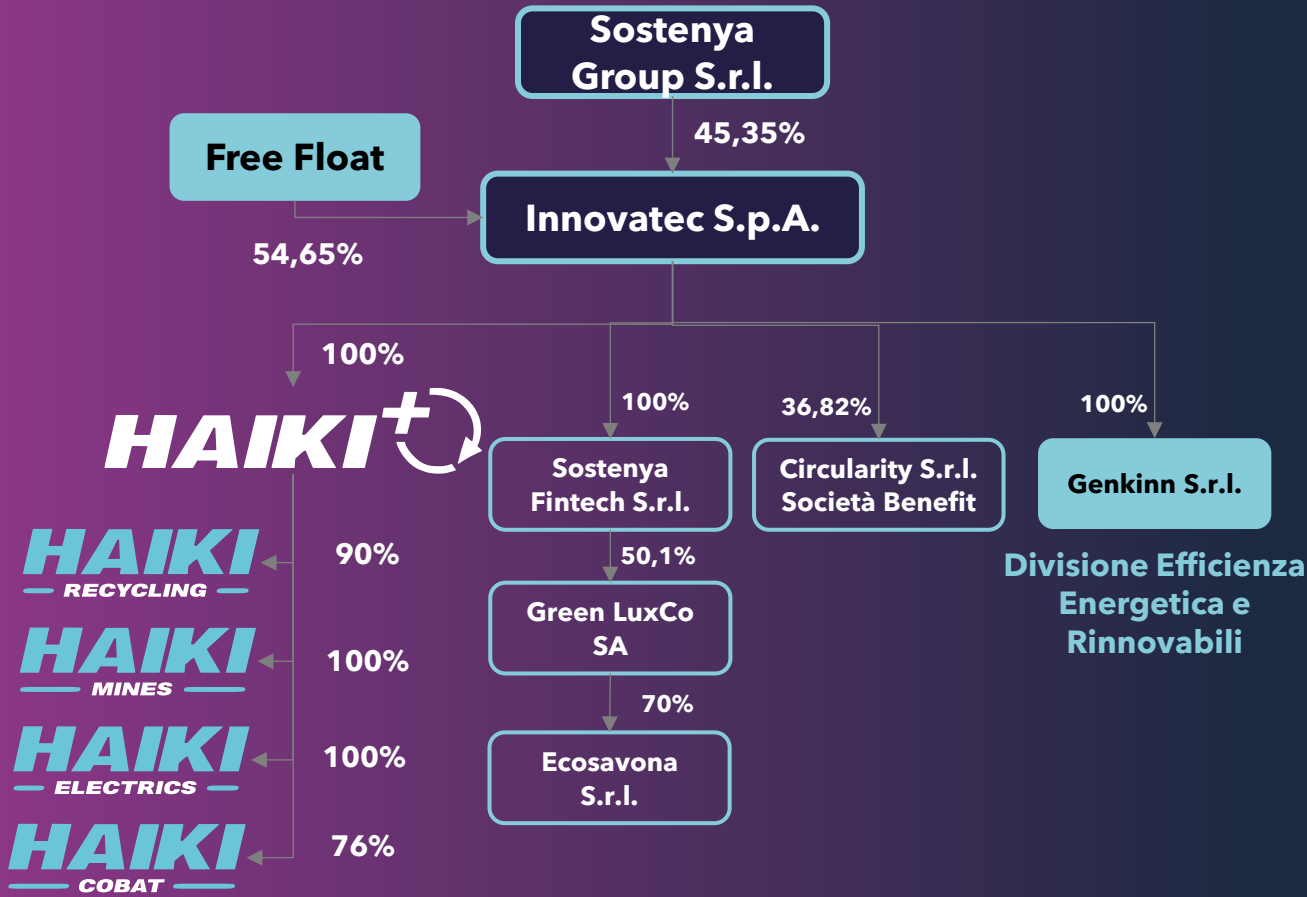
Sostenya Group S.r.l.

45,35%

Free Float

Innovatec S.p.A.

54,65%

100%

HAIKI+

100%

36,82%

100%

Sostenya Fintech S.r.l.

Circularity S.r.l. Società Benefit

Genkinn S.r.l.

Divisione Efficienza Energetica e Rinnovabili

HAIKI RECYCLING

90%

50,1%

Green LuxCo SA

HAIKI MINES

100%

70%

HAIKI ELECTRICS

100%

Ecosavona S.r.l.

HAIKI COBAT

76%